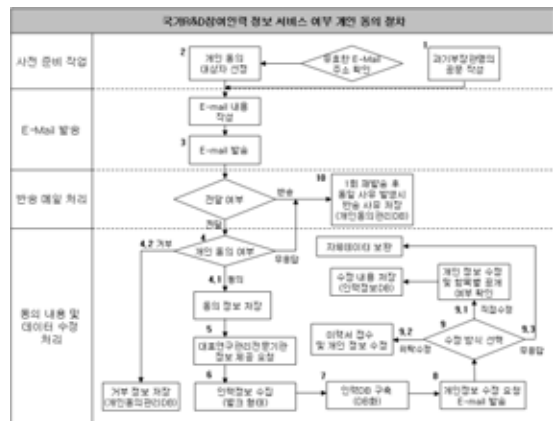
국가R&D참여인력 정보 서비스 여부 개인 동의 절차

사전 준비 작업

1
과기부장관명의 공문 작성

정확한 E-Mail 주소 확인

2
개인 동의 대상자 선정

E-Mail 발송

E-mail 내용 작성

3
E-mail 발송

반송 메일 처리

전달 여부

반송

10
1회 재발송 후 동일 사유 발생시 반송 사유 저장 (개인동의관리DB)

처리

동의 내용 및 데이터 수정 처리

4
개인 동의 여부

4.2 거부

무응답

4.1 동의

동의 정보 저장

5
대표연구관리전문기관 정보 제공 요청

6
인력정보 수집 (필요 형태)

7
인력DB 구축 (DB화)

8
개인정보 수정 요청 E-mail 발송

거부 정보 저장 (개인동의관리DB)

자료데이터 보관

수정 내용 저장 (인력정보DB)

개인 정보 수정 및 항목별 공개 여부 확인

9.1 직접수정

9
수정 방식 선택

9.2 의뢰수정

의뢰서 접수 및 개인 정보 수정

9.3 무응답